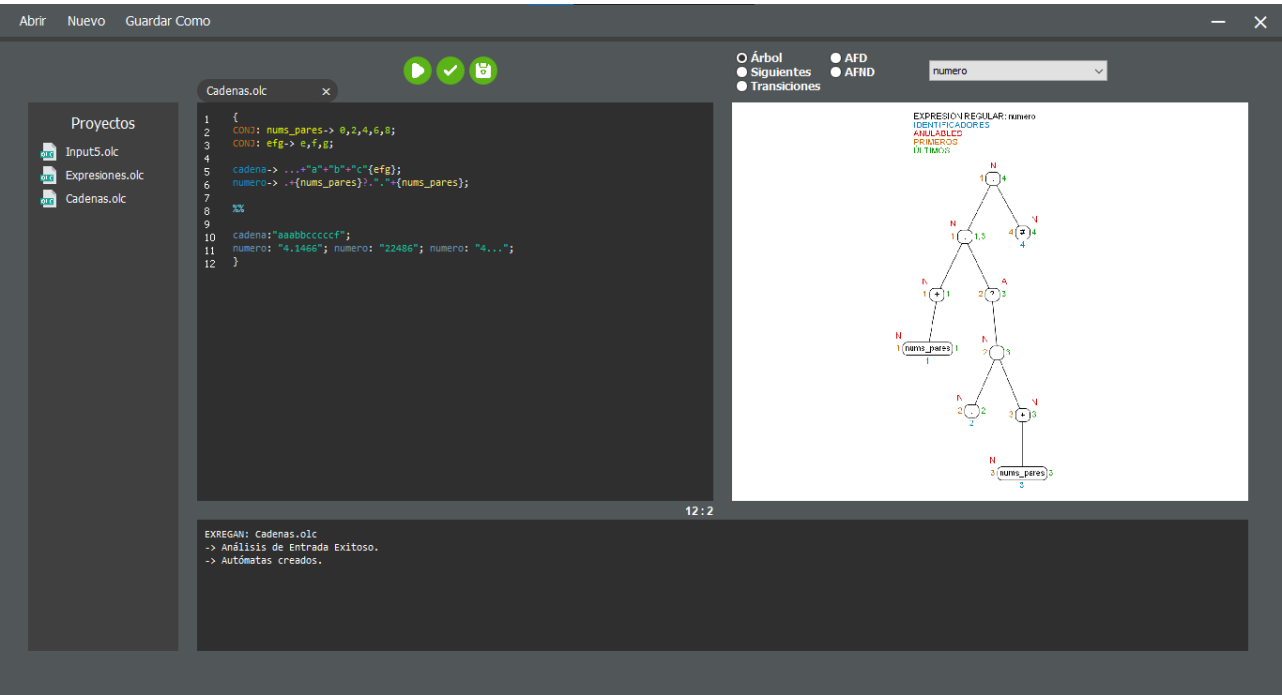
Abrir Nuevo Guardar Como

Árbol
Siguientes
Transiciones
AFD
AFND
numero

Cadenas.olc ×

Proyectos
Input5.olc
Expresiones.olc
Cadenas.olc

1 {
2 CONJ: nums_pares-> 0,2,4,6,8;
3 CONJ: efg-> e,f,g;
4
5 cadena-> ...+"a"+"b"+"c"{efg};
6 numero-> .+{nums_pares}?."."+{nums_pares};
7
8 %%
9
10 cadena:"aaabbcccccf";
11 numero: "4.1466"; numero: "22486"; numero: "4...";
12 }

12 : 2

EXPRESION REGULAR: numero
IDENTIFICADORES
ANULABLES
PRIMEROS
ÚLTIMOS

N
1 . 4
N
1 . 1,3
V
4 # 4
4
N
1 + 1
A
2 ? 3
N
1 nums_pares 1
1
N
2 . 3
N
2 . 2
2
N
3 + 3
N
3 nums_pares 3
3

EXREGAN: Cadenas.olc
-> Análisis de Entrada Exitoso.
-> Autómatas creados.